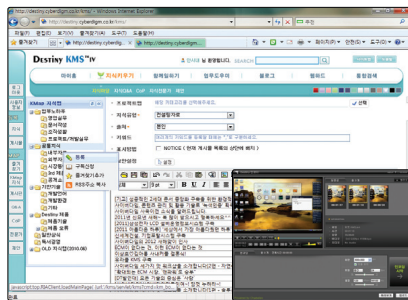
http://destiny.cyberdigm.co.kr/kms/ - Windows Internet Explorer

http://destiny.cyberdigm.co.kr/kms/

파일(F) 편집(E) 보기(V) 즐겨찾기(A) 도구(T) 도움말(H)

즐겨찾기

http://destiny.cyberdigm...

http://destiny.cyberdigm...

페이지(P) 안전(S) 도구(O)

DESTINY KMS™ v4

홈 | 마이홈 | 지식카우기 | 협력일하기 | 업무도우미 | 블로그 | 웹하드 | 통합검색

KMap 지식맵

조직목록

게시판

개인폴더

공통목록

지식분류

Destiny 목록

외부망

OLD 지식맵(2010.08)

등록

구독신청

즐겨찾기추가

RSS주소 복사

프로젝트명

지식유형

전문지식

분야

키워드

NOTICE (현재 게시물 목록의 상단에 표시)

선택

javascript:top.fBACTreeUserMainPage('/url/.../kms/servlet/kmsTormAction.do...